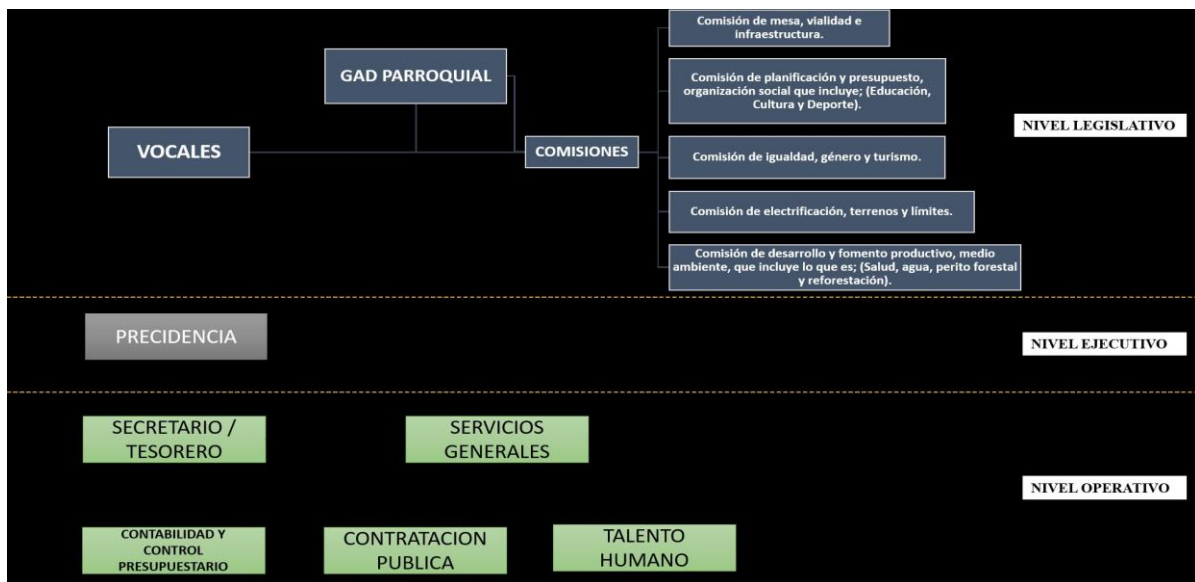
GAD PARROQUIAL

VOCALES

COMISIONES

Comisión de mesa, vialidad e infraestructura.

Comisión de planificación y presupuesto, organización social que incluye; (Educación, Cultura y Deporte).

Comisión de igualdad, género y turismo.

Comisión de electrificación, terrenos y límites.

Comisión de desarrollo y fomento productivo, medio ambiente, que incluye lo que es; (Salud, agua, perito forestal y reforestación).

NIVEL LEGISLATIVO

PRECIDENCIA

NIVEL EJECUTIVO

SECRETARIO / TESORERO

SERVICIOS GENERALES

NIVEL OPERATIVO

CONTABILIDAD Y CONTROL PRESUPUESTARIO

CONTRATACION PUBLICA

TALENTO HUMANO